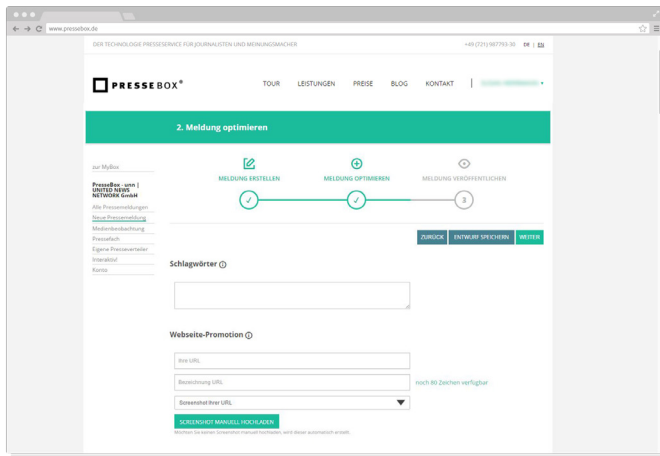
www.pressebox.de

DER TECHNOLOGIE PRESSESERVICE FÜR JOURNALISTEN UND MEINUNGSMACHER

+49 (721) 987793-36 DE | EN

PRESSEBOX®

TOUR LEISTUNGEN PREISE BLOG KONTAKT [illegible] ▾

2. Meldung optimieren

zur MyBox

PresseBox - unn | UNITED NEWS NETWORK GmbH

Alle Pressemeldungen
Neue Pressemeldung
Medienbeobachtung
Pressefach
Eigene Presseverteiler
Interaktiv
Konto

MELDUNG ERSTELLEN
MELDUNG OPTIMIEREN
MELDUNG VERÖFFENTLICHEN

✓ ✓ 3

ZURÜCK ENTWURF SPEICHERN WEITER

Schlagwörter

Webseite-Promotion

Ihre URL

Bezeichnung URL

noch 80 Zeichen verfügbar

Screenshot Ihrer URL

SCREENSHOT MANUELL HOCHLADEN

Möchten Sie keinen Screenshot manuell hochladen, wird dieser automatisch erstellt.